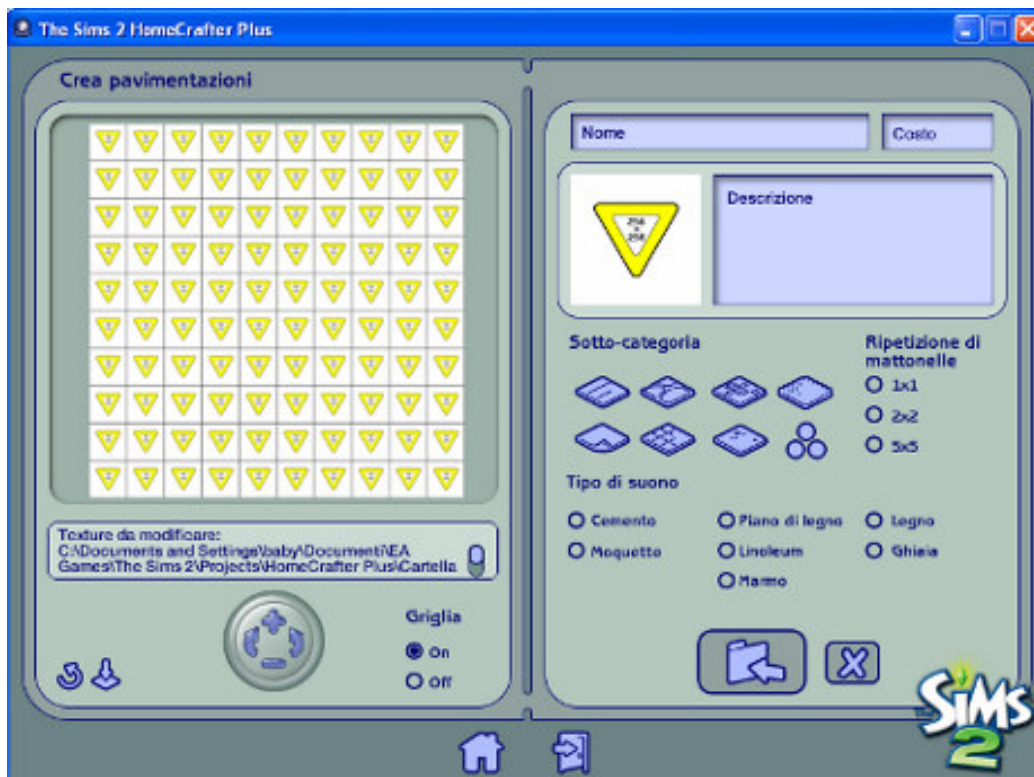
The Sims 2 HomeCrafter Plus

Crea pavimentazioni

Nome

Costo

256
x
256

Descrizione

Sotto-categoria

Ripetizione di mattonelle

1x1

2x2

5x5

Tipo di suono

Cemento

Piano di legno

Legno

Moquette

Linoleum

Ghiaia

Marmo

Texture da modificare:
C:\Documents and Settings\baby\Documenti\EA Games\The Sims 2\Projects\HomeCrafter Plus\Cartella

Griglia

On

Off

SIMS 2